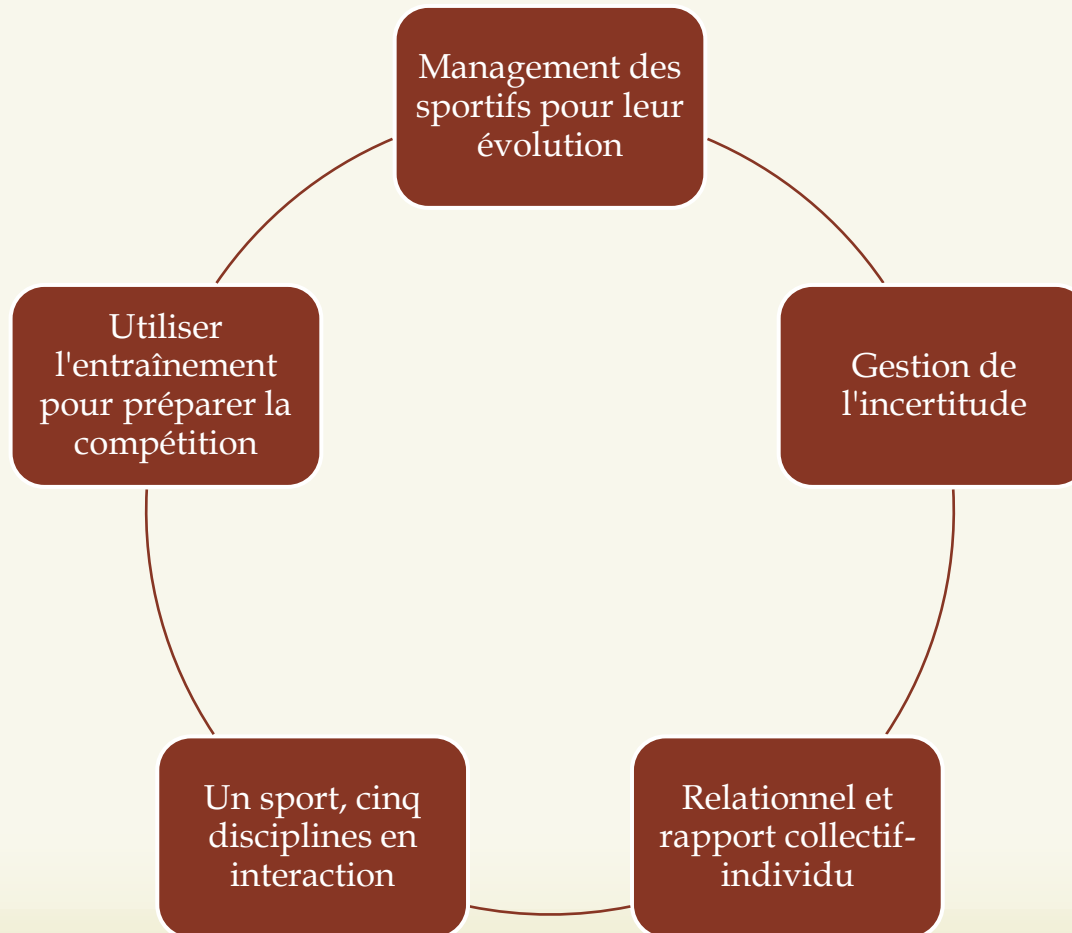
Management des sportifs pour leur évolution

Gestion de l'incertitude

Relationnel et rapport collectif-individu

Un sport, cinq disciplines en interaction

Utiliser l'entraînement pour préparer la compétition